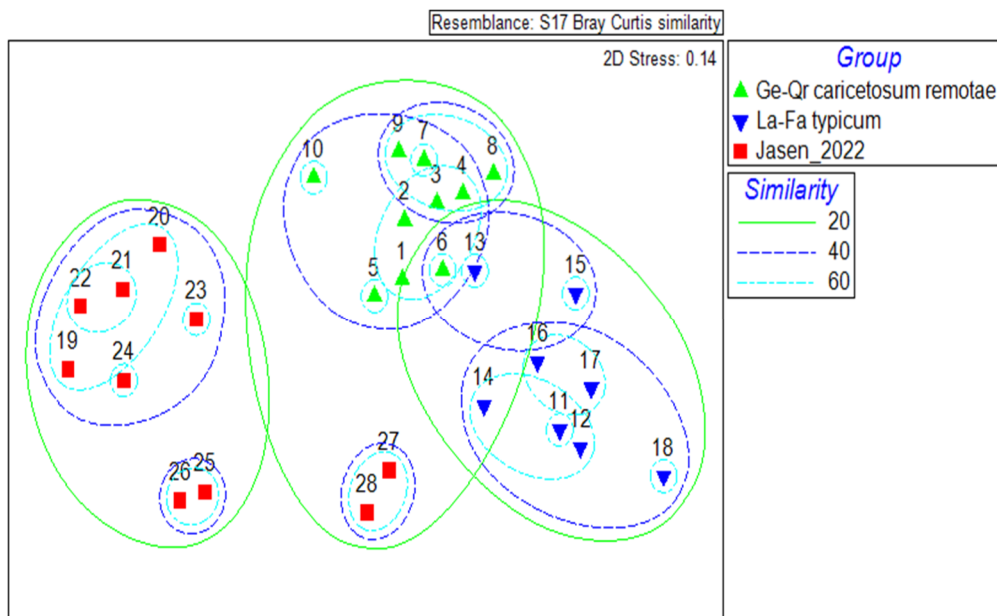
Resemblance: S17 Bray Curtis similarity

2D Stress: 0.14

Group
Ge-Qr caricetosum remotae
La-Fa typicum
Jasen_2022

Similarity
20
40
60

10
9
7
8
4
3
2
1
5
6
13
15
16
17
14
11
12
18
20
21
22
23
19
24
26
25
27
28